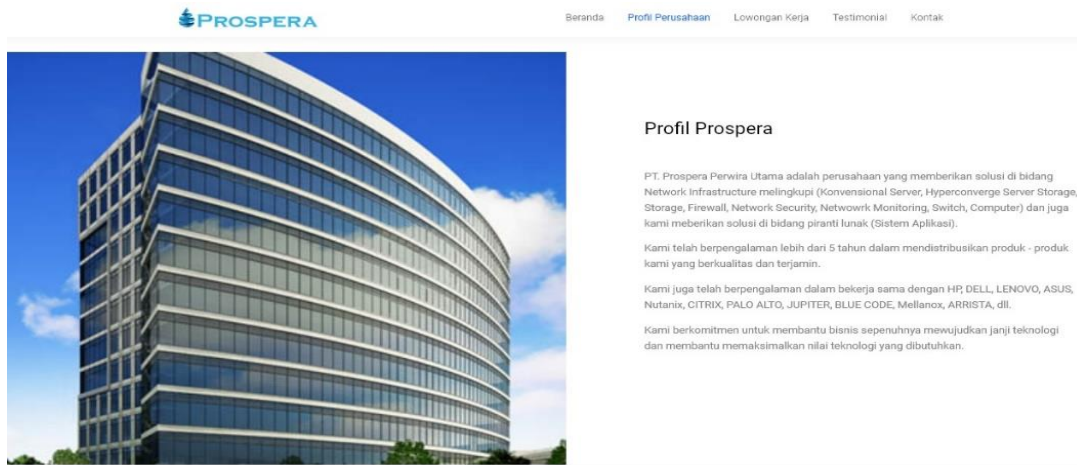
PROSPERA

Beranda Profil Perusahaan Lowongan Kerja Testimonial Kontak

Profil Prospera

PT. Prospera Perwira Utama adalah perusahaan yang memberikan solusi di bidang Network Infrastructure melingkupi (Konvensional Server, Hyperconverge Server Storage, Storage, Firewall, Network Security, Netwowrk Monitoring, Switch, Computer) dan juga kami meberikan solusi di bidang piranti lunak (Sistem Aplikasi).

Kami telah berpengalaman lebih dari 5 tahun dalam mendistribusikan produk - produk kami yang berkualitas dan terjamin.

Kami juga telah berpengalaman dalam bekerja sama dengan HP, DELL, LENOVO, ASUS, Nutanix, CITRIX, PALO ALTO, JUPITER, BLUE CODE, Mellanox, ARRISTA, dll.

Kami berkomitmen untuk membantu bisnis sepenuhnya mewujudkan janji teknologi dan membantu memaksimalkan nilai teknologi yang dibutuhkan.